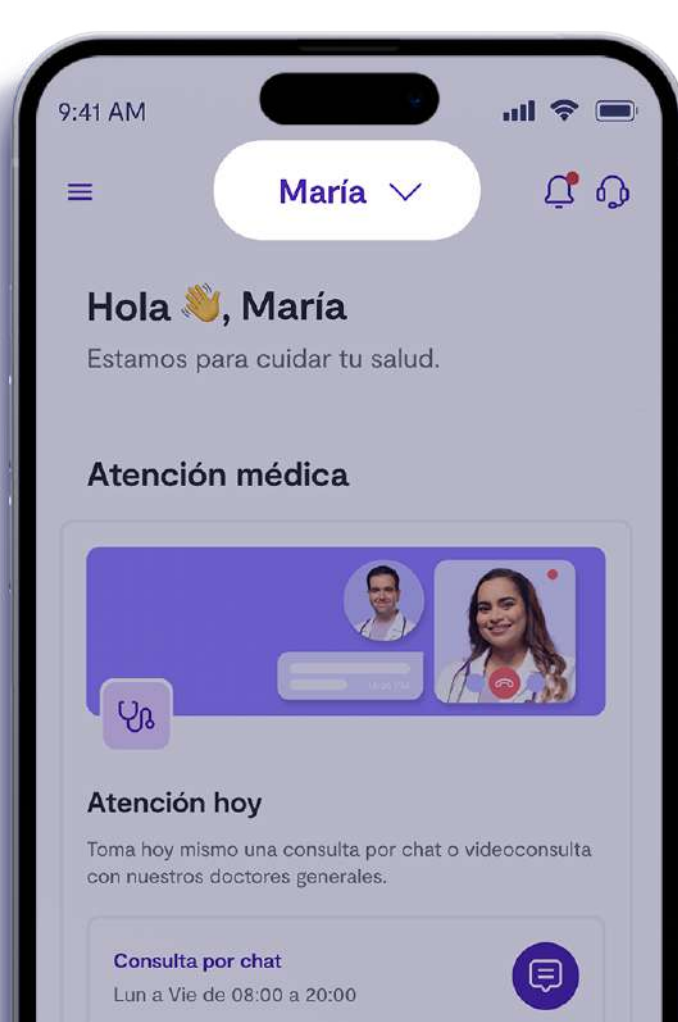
9:41 AM

María

Hola 👋, María

Estamos para cuidar tu salud.

Atención médica

Atención hoy

Toma hoy mismo una consulta por chat o videoconsulta con nuestros doctores generales.

Consulta por chat

Lun a Vie de 08:00 a 20:00